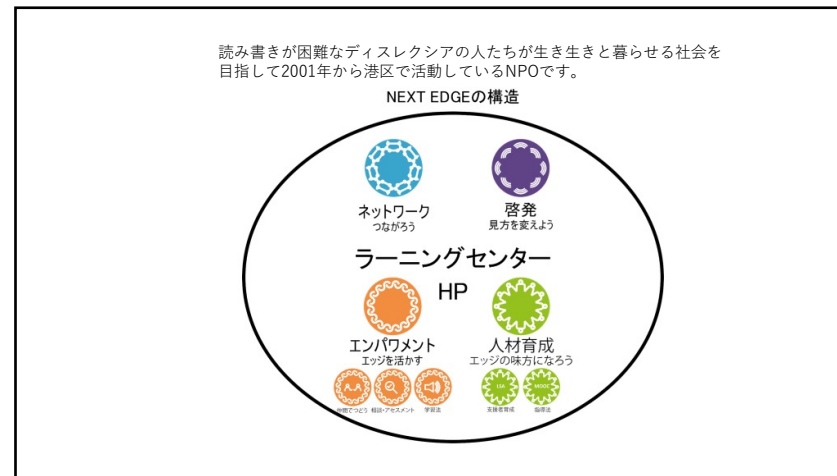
読み書きが困難なディスレクシアの人たちが生き生きと暮らせる社会を目指して2001年から港区で活動しているNPOです。

NEXT EDGEの構造

ネットワーク
つながろう

啓発
見方を変えよう

ラーニングセンター

HP

エンパワメント
エッジを活かす

人材育成
エッジの味方になろう

仲間でつどう　相談・アセスメント　学習法

LSA　MOOC

支援者育成　指導法